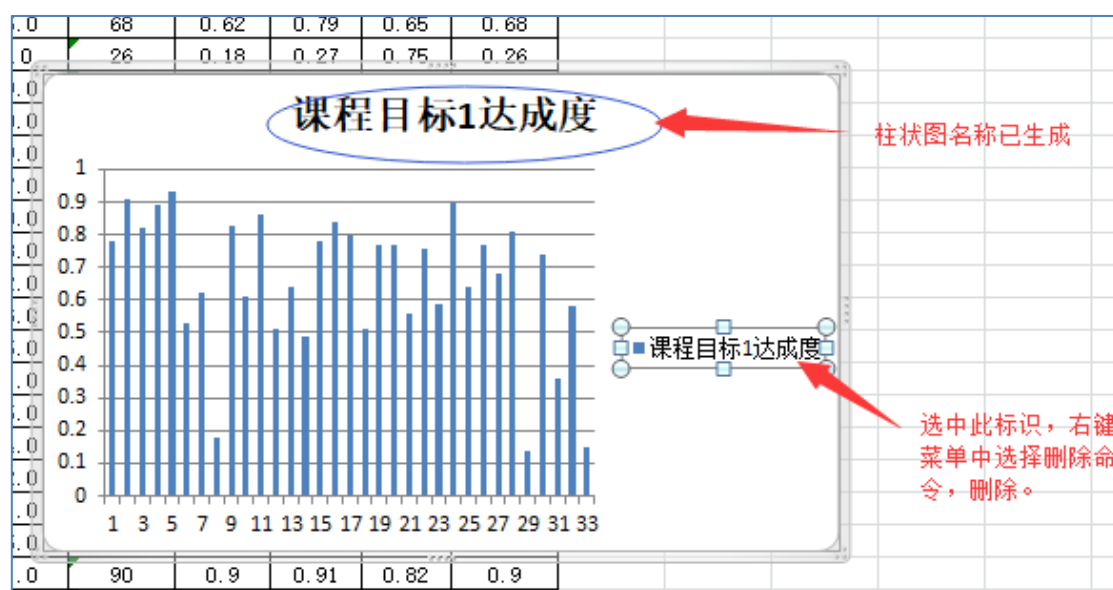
| .0 | 68 | 0.62 | 0.79 | 0.65 | 0.68 |
|---|---|---|---|---|---|
| .0 | 26 | 0.18 | 0.27 | 0.75 | 0.26 |

课程目标1达成度

1
0.9
0.8
0.7
0.6
0.5
0.4
0.3
0.2
0.1
0

1 3 5 7 9 11 13 15 17 19 21 23 25 27 29 31 33

课程目标1达成度

柱状图名称已生成

选中此标识，右键菜单中选择删除命令，删除。

| .0 | 90 | 0.9 | 0.91 | 0.82 | 0.9 |
|---|---|---|---|---|---|